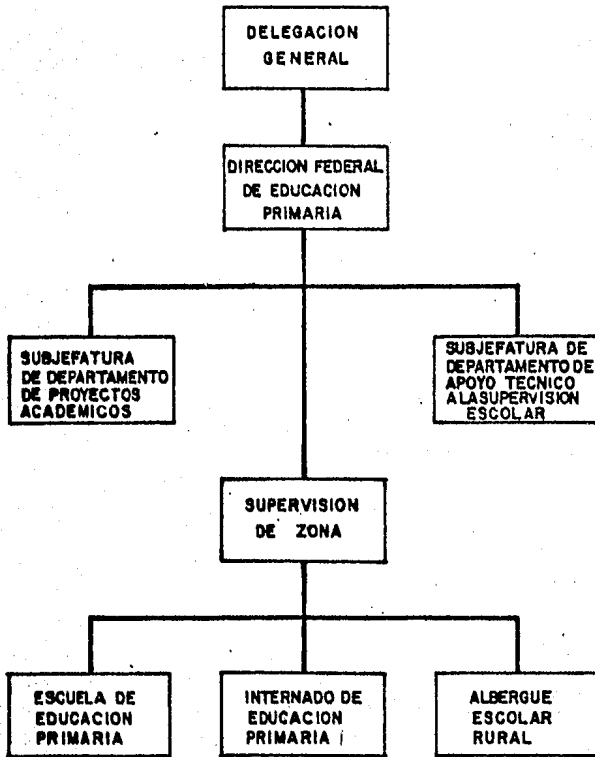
DELEGACION GENERAL

DIRECCION FEDERAL DE EDUCACION PRIMARIA

SUBJEFATURA DE DEPARTAMENTO DE PROYECTOS ACADEMICOS

SUBJEFATURA DE DEPARTAMENTO DE APOYO TECNICO A LA SUPERVISION ESCOLAR

SUPERVISION DE ZONA

ESCUELA DE EDUCACION PRIMARIA

INTERNADO DE EDUCACION PRIMARIA

ALBERGUE ESCOLAR RURAL